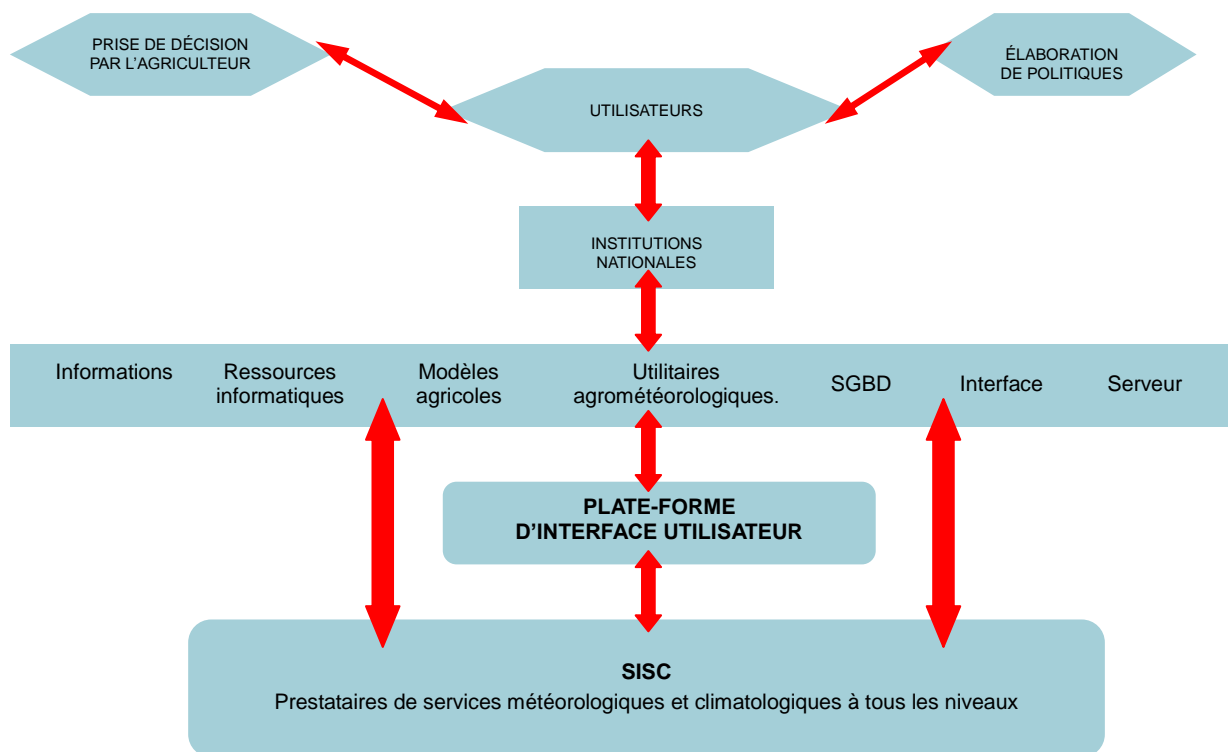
PRISE DE DÉCISION PAR L'AGRICULTEUR

UTILISATEURS

ÉLABORATION DE POLITIQUES

INSTITUTIONS NATIONALES

Informations

Ressources informatiques

Modèles agricoles

Utilitaires agrométéorologiques.

SGBD

Interface

Serveur

PLATE-FORME D'INTERFACE UTILISATEUR

SISC

Prestataires de services météorologiques et climatologiques à tous les niveaux